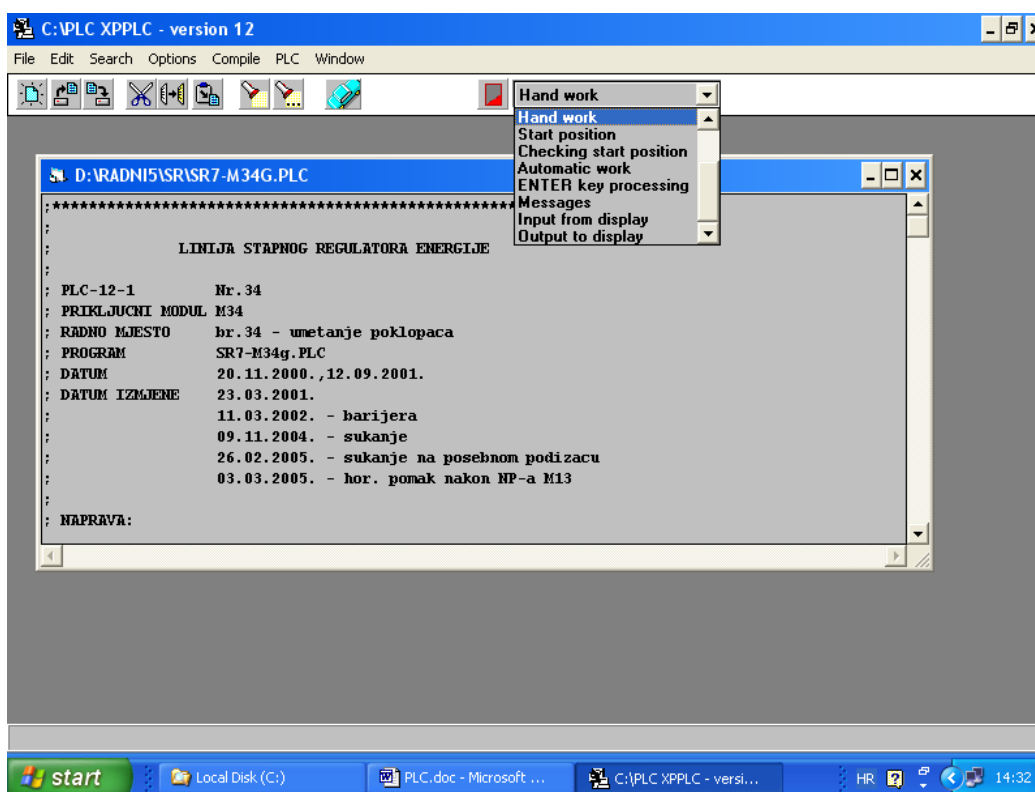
C:\PLC XPPLC - version 12

File Edit Search Options Compile PLC Window

Hand work

Hand work
Start position
Checking start position
Automatic work
ENTER key processing
Messages
Input from display
Output to display

D:\RADNI5\SR\SR7-M34G.PLC

;*************************************************
;
; LINIJA STAPNOG REGULATORA ENERGIJE
;
; PLC-12-1 Nr.34
; PRIKLJUCNI MODUL M34
; RADNO MJESTO br.34 - umetanje poklopaca
; PROGRAM SR7-M34g.PLC
; DATUM 20.11.2000.,12.09.2001.
; DATUM IZMJENE 23.03.2001.
; 11.03.2002. - barijera
; 09.11.2004. - sukanje
; 26.02.2005. - sukanje na posebnom podizacu
; 03.03.2005. - hor. pomak nakon NP-a M13
;
; NAPRAVA:

start Local Disk (C:) PLC.doc - Microsoft ... C:\PLC XPPLC - versi... HR 14:32